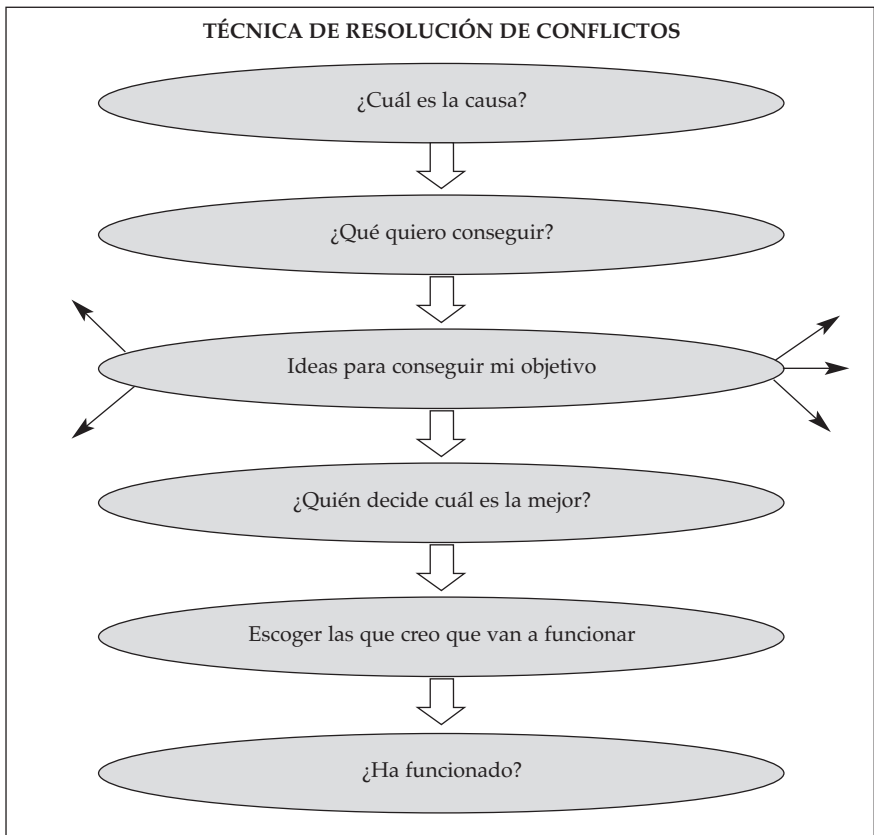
TÉCNICA DE RESOLUCIÓN DE CONFLICTOS

¿Cuál es la causa?

¿Qué quiero conseguir?

Ideas para conseguir mi objetivo

¿Quién decide cuál es la mejor?

Escoger las que creo que van a funcionar

¿Ha funcionado?